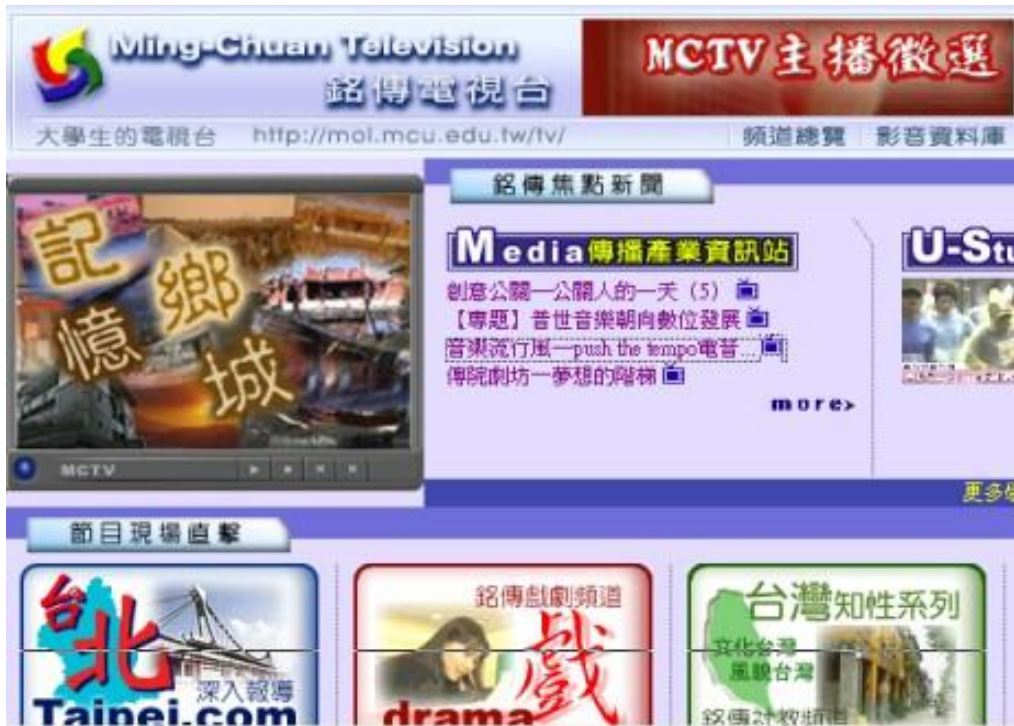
Ming-Chuan Television
銘傳電視台
MCTV主播徵選
大學生的電視台 http://mol.mcu.edu.tw/tv/
頻道總覽 影音資料庫
記憶鄉城
MCTV
銘傳焦點新聞
Media傳播產業資訊站
創意公關一公關人的一天（5）
【專題】普世音樂朝向數位發展
音樂流行風—push the tempo電音...
傳院劇坊一夢想的階梯
more>
U-St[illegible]
更多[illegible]
節目現場直擊
台北
深入報導
Taipei.com
銘傳戲劇頻道
戲
drama
台灣知性系列
文化台灣
風貌台灣
銘傳計教頻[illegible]